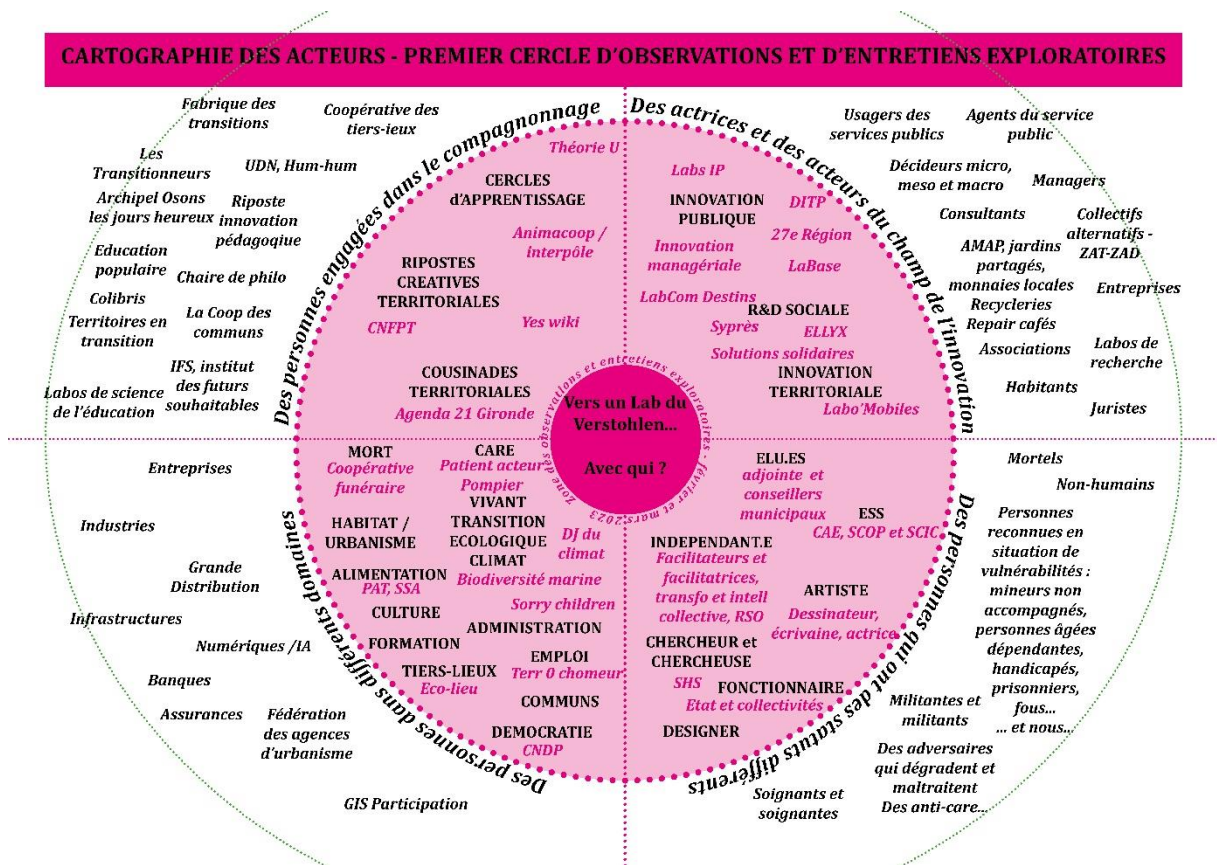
CARTOGRAPHIE DES ACTEURS - PREMIER CERCLE D'OBSERVATIONS ET D'ENTRETIENS EXPLORATOIRES

Des personnes engagées dans le compagnonnage

Des actrices et des acteurs du champ de l'innovation

Des personnes dans différents domaines

Des personnes qui ont des statuts différents

Fabrique des transitions
Coopérative des tiers-lieux
Les Transitionneurs
UDN, Hum-hum
Archipel Osons les jours heureux
Riposte innovation pédagogique
Education populaire
Chaire de philo
Colibris
Territoires en transition
La Coop des communs
IFS, institut des futurs souhaitables
Labos de science de l'éducation

Usagers des services publics
Agents du service public
Décideurs micro, meso et macro
Managers
Consultants
Collectifs alternatifs - ZAT-ZAD
AMAP, jardins partagés, monnaies locales
Recycleries
Repair cafés
Entreprises
Associations
Labos de recherche
Habitants
Juristes

Théorie U
CERCLES D'APPRENTISSAGE
Animacoop / interpôle
RIPOSTES CREATIVES TERRITORIALES
CNFPT
Yes wiki
COUSINADES TERRITORIALES
Agenda 21 Gironde

Labs IP
INNOVATION PUBLIQUE
DITP
Innovation managériale
27e Région
LaBase
LabCom Destins
R&D SOCIALE
Syprès
ELLYX
Solutions solidaires
INNOVATION TERRITORIALE
Labo'Mobiles

Zone des observations et entretiens exploratoires - février et mars 2023

Vers un Lab du Verstohlen...
Avec qui ?

MORT
Coopérative funéraire
CARE
Patient acteur
Pompier
VIVANT
TRANSITION ECOLOGIQUE
CLIMAT
HABITAT / URBANISME
DJ du climat
ALIMENTATION
PAT, SSA
Biodiversité marine
CULTURE
Sorry children
FORMATION
ADMINISTRATION
TIERS-LIEUX
Eco-lieu
EMPLOI
Terr 0 chomeur
COMMUNS
DEMOCRATIE
CNDP

ELU.ES
adjointe et conseillers municipaux
ESS
CAE, SCOP et SCIC
INDEPENDANT.E
Facilitateurs et facilitatrices, transfo et intell collective, RSO
ARTISTE
Dessinateur, écrivaine, actrice
CHERCHEUR et CHERCHEUSE
SHS
FONCTIONNAIRE
Etat et collectivités
DESIGNER

Entreprises
Industries
Grande Distribution
Infrastructures
Numériques /IA
Banques
Assurances
Fédération des agences d'urbanisme
GIS Participation

Mortels
Non-humains
Personnes reconnues en situation de vulnérabilités : mineurs non accompagnés, personnes âgées dépendantes, handicapés, prisonniers, fous... ... et nous...
Militantes et militants
Des adversaires qui dégradent et maltraitent
Des anti-care...
Soignants et soignantes